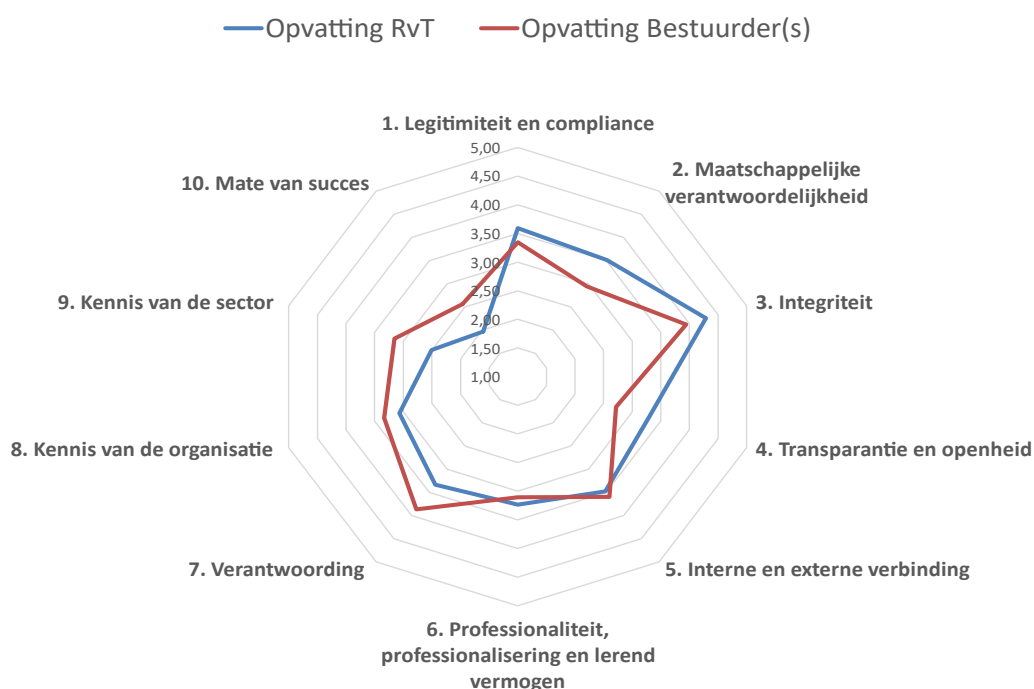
Opvatting RvT
Opvatting Bestuurder(s)

1. Legitimiteit en compliance
5,00
4,50
4,00
3,50
3,00
2,50
2,00
1,50
1,00
2. Maatschappelijke verantwoordelijkheid
3. Integriteit
4. Transparantie en openheid
5. Interne en externe verbinding
6. Professionaliteit, professionalisering en lerend vermogen
7. Verantwoording
8. Kennis van de organisatie
9. Kennis van de sector
10. Mate van succes